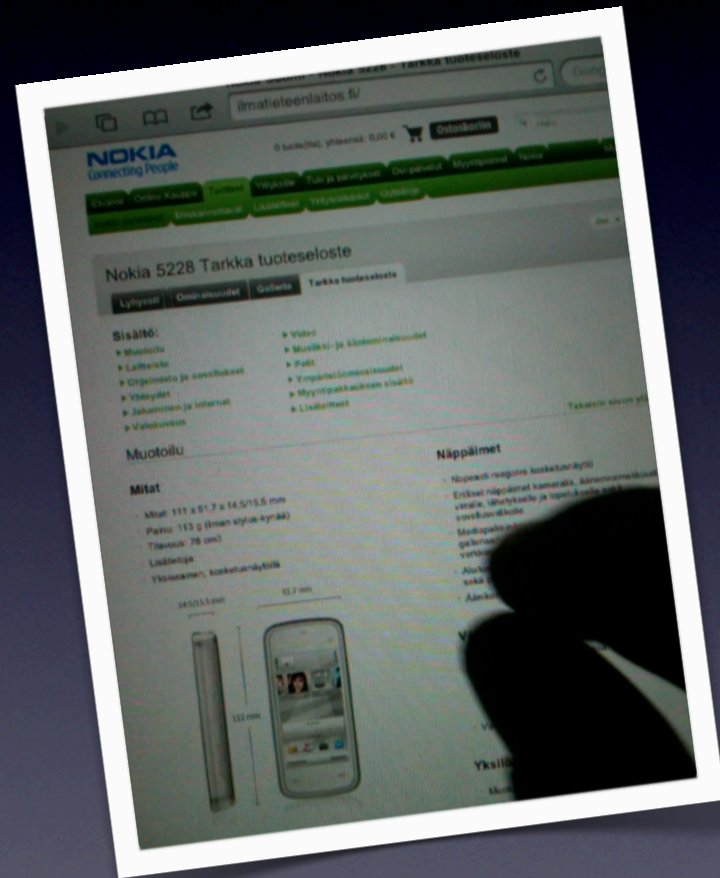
Nokia Suomi - Nokia 5228 - Tarkka tuoteseloste

ilmatieteenlaitos.fi/

Goog

NOKIA
Connecting People

0 tuote(tta), yhteensä: 0,00 €

Ostoskoriin

Etusivu | Online Kauppa | Tuotteet | Yrityksille | Tuki ja päivitykset | Ovi-palvelut | Myymäläpalvelut | Nokia

Tuotteet | Tarvikkeet | Lisätiedot | Yritysratkaisut | Uutiskirje

Nokia 5228 Tarkka tuoteseloste

Lyhyesti | Ominaisuudet | Galleria | Tarkka tuoteseloste

Sisältö:
▸ Muotoilu
▸ Laitteiste
▸ Ohjelmisto ja sovellukset
▸ Yhteydet
▸ Jakaminen ja Internet
▸ Valokuvaus

▸ Video
▸ Musiikki- ja ääniominaisuudet
▸ Pelit
▸ Ympäristöominaisuudet
▸ Myyntipakkauksen sisältö
▸ Lisätiedot

Takaisin sivun ylä

Muotoilu

Mitat
- Mitat: 111 x 51,7 x 14,5/15,5 mm
- Paino: 113 g (ilman styluu-kynää)
- Tilavuus: 76 cm³
- Lisätietoja
- Yksiosainen, kosketusnäyttö

14.5/15.5 mm
51.7 mm
111 mm

Näppäimet
- Nopeasti reagoiva kosketusnäyttö
- Erilliset näppäimet kameralle, äänenvoimakkuudelle, virralle, lähetykselle ja lopetukselle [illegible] sovellusvalikolle
- Mediapalkki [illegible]
- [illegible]
- Aloit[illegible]
- Äänik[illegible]

Yksi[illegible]
Muo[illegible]